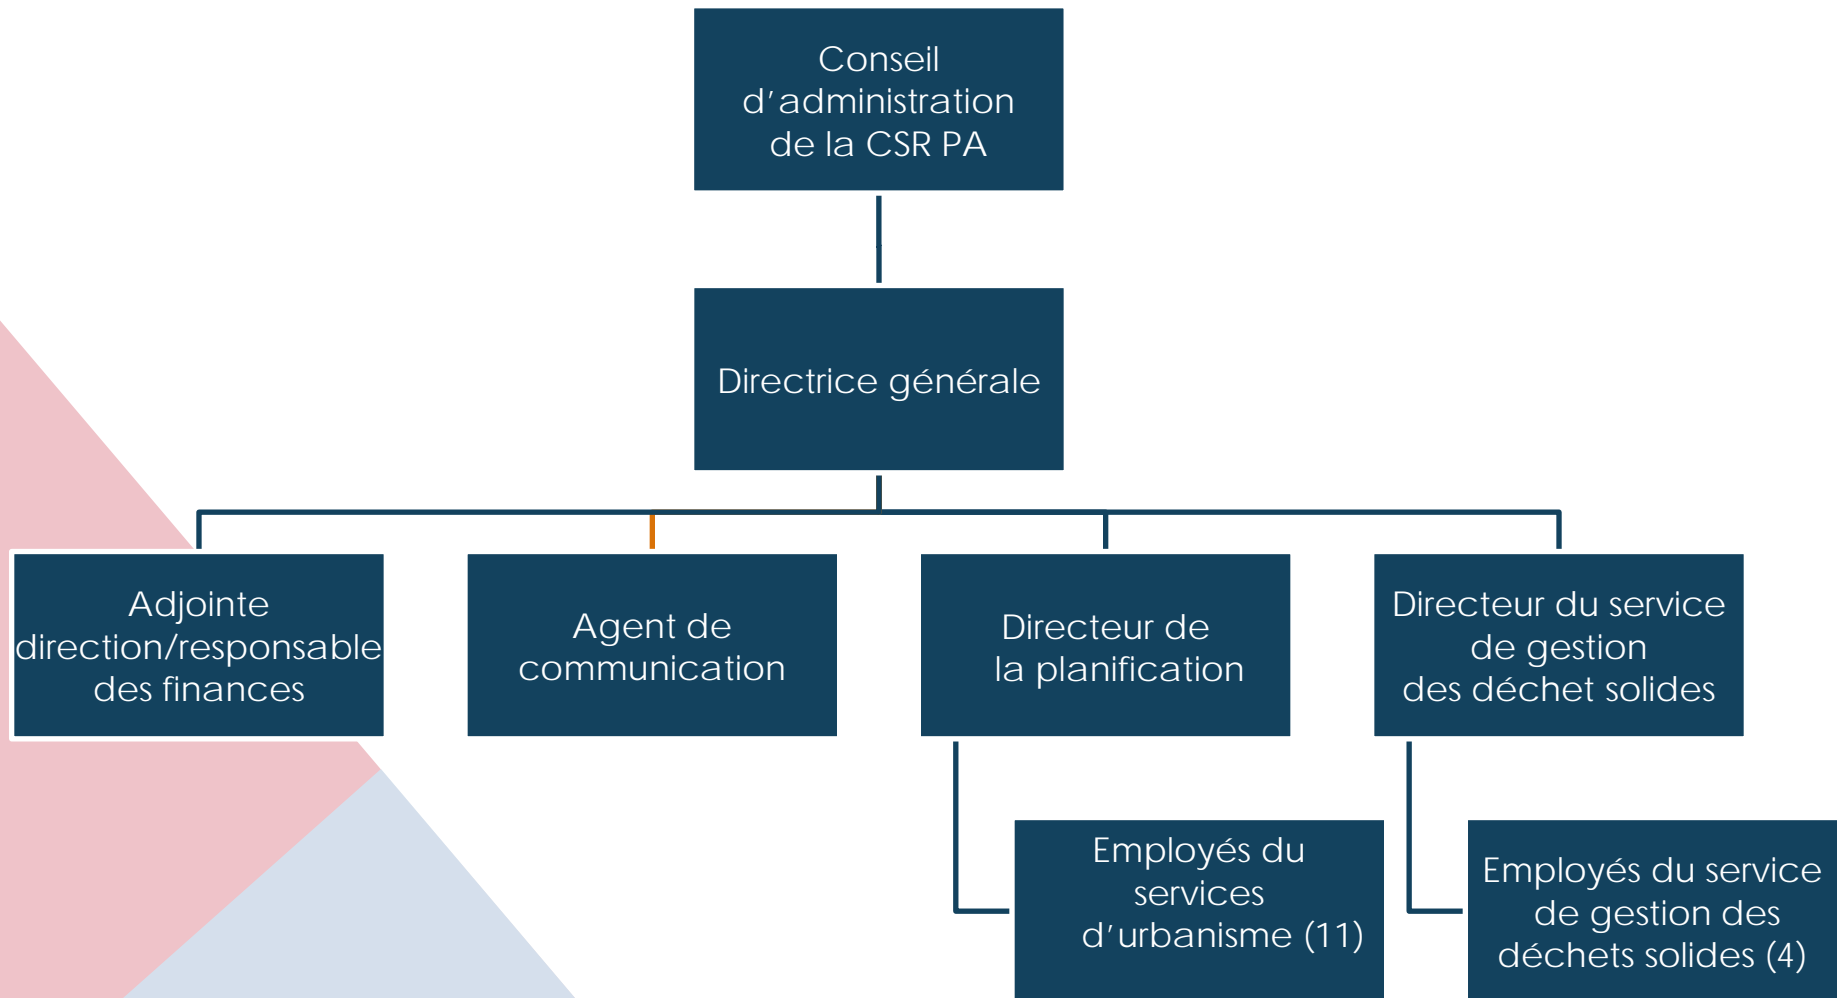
Conseil d’administration de la CSR PA

Directrice générale

Adjointe direction/responsable des finances

Agent de communication

Directeur de la planification

Directeur du service de gestion des déchet solides

Employés du services d’urbanisme (11)

Employés du service de gestion des déchets solides (4)